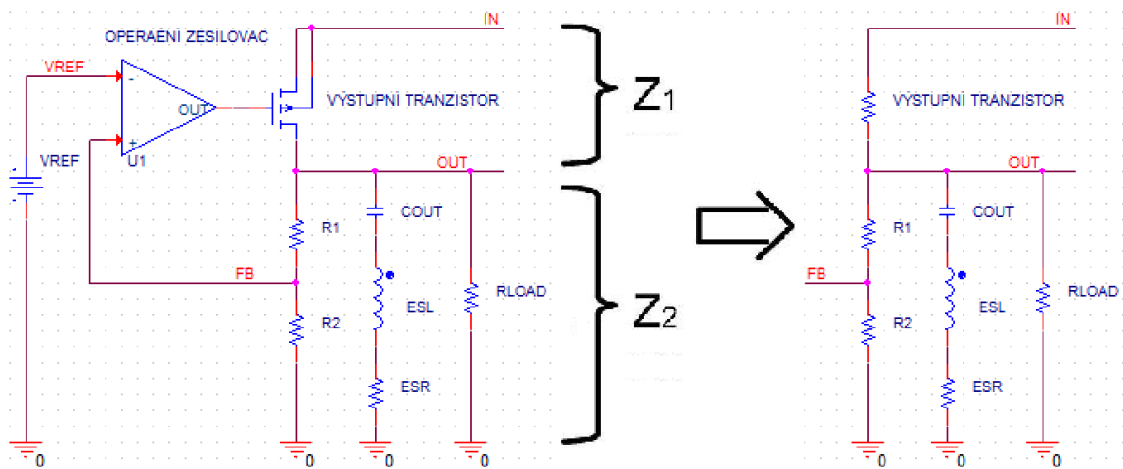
OPERAENÍ ZESILOVAC

IN

VREF

-

OUT

+

U1

VÝSTUPNÍ TRANZISTOR

$Z_1$

VREF

OUT

COUT

R1

FB

ESL

RLOAD

$Z_2$

R2

ESR

0

0

0

0

0

IN

VÝSTUPNÍ TRANZISTOR

OUT

COUT

R1

FB

ESL

RLOAD

R2

ESR

0

0

0